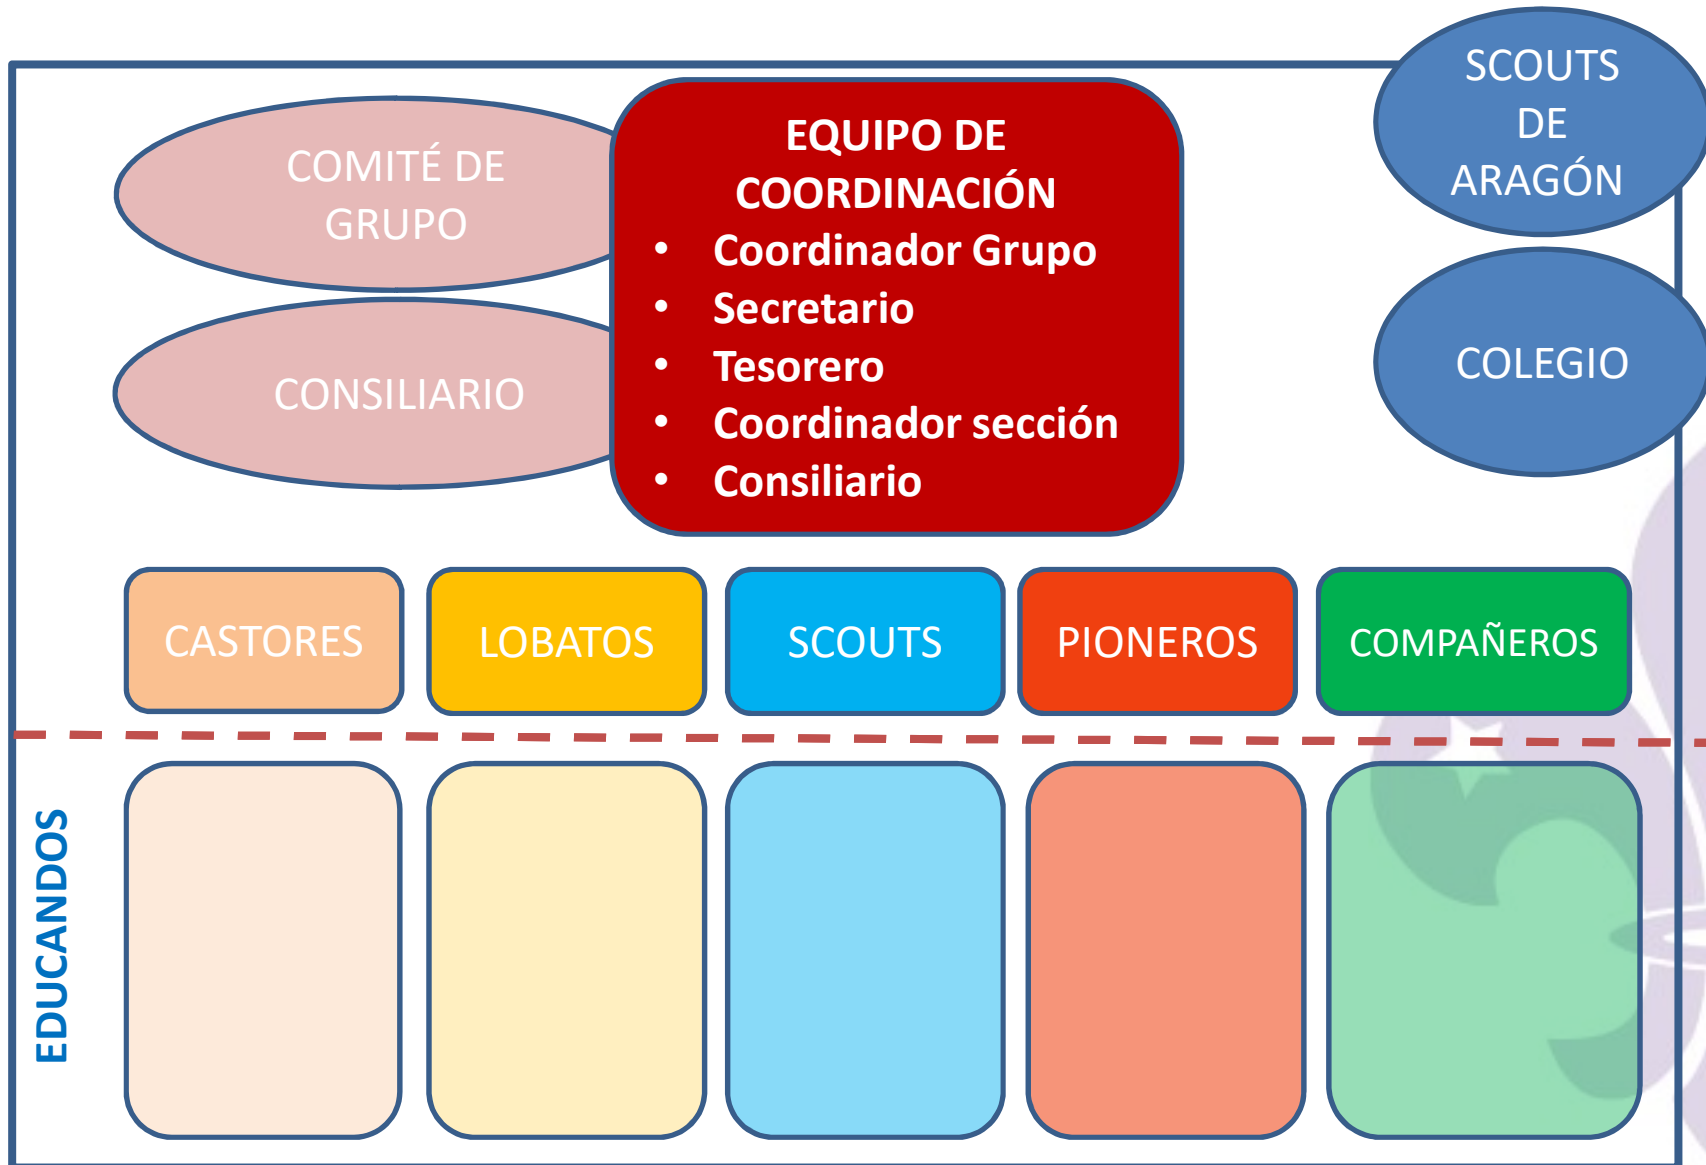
COMITÉ DE GRUPO

CONSILIARIO

EQUIPO DE COORDINACIÓN
- Coordinador Grupo
- Secretario
- Tesorero
- Coordinador sección
- Consiliario

SCOUTS DE ARAGÓN

COLEGIO

CASTORES

LOBATOS

SCOUTS

PIONEROS

COMPAÑEROS

EDUCANDOS